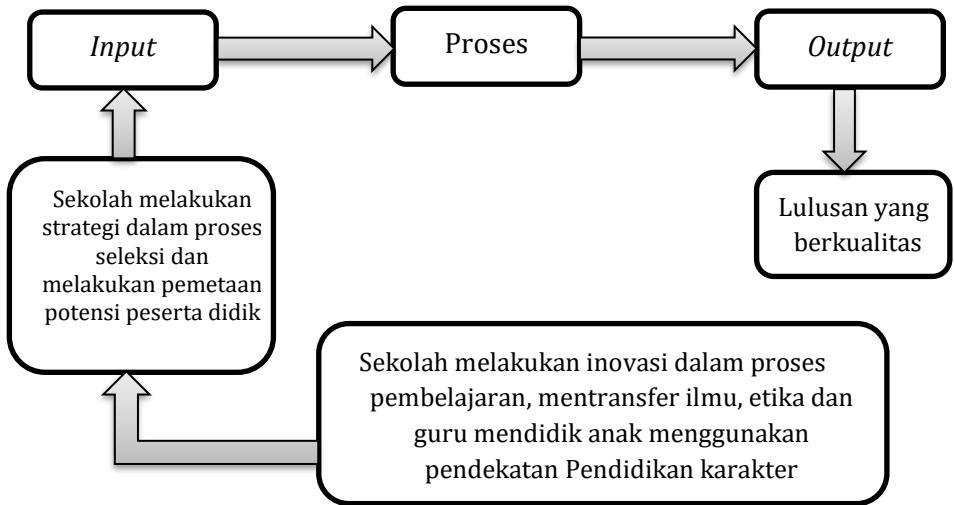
Input

Proses

Output

Lulusan yang berkualitas

Sekolah melakukan strategi dalam proses seleksi dan melakukan pemetaan potensi peserta didik

Sekolah melakukan inovasi dalam proses pembelajaran, mentransfer ilmu, etika dan guru mendidik anak menggunakan pendekatan Pendidikan karakter